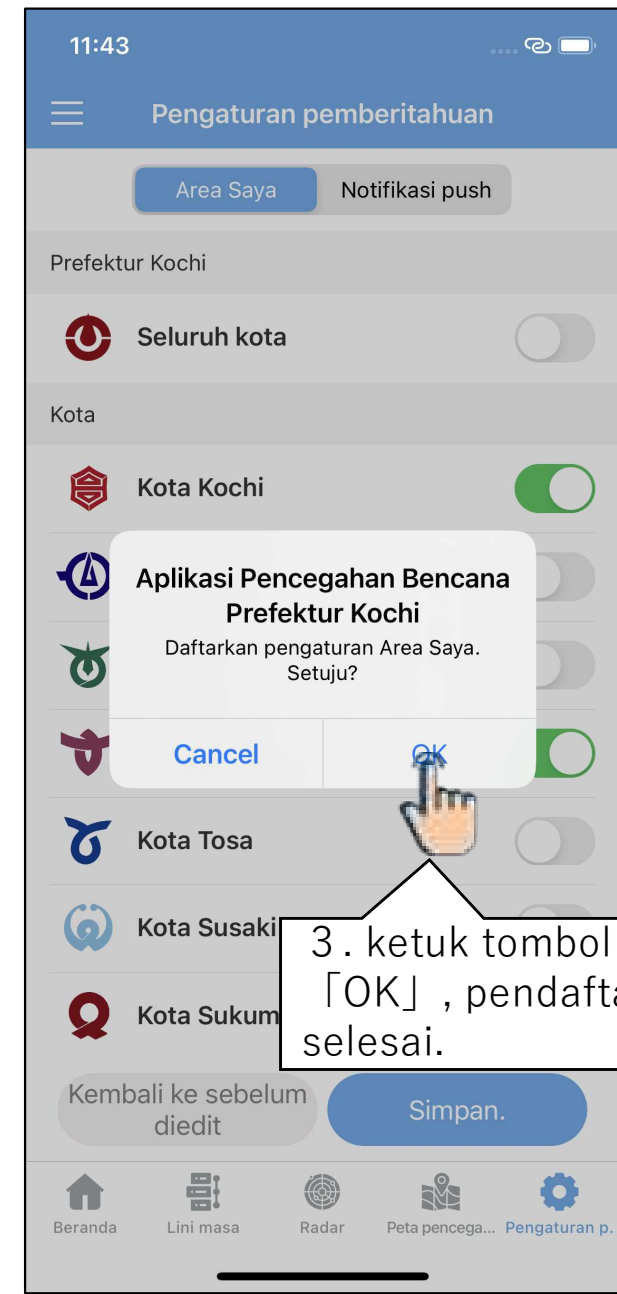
11:43

Pengaturan pemberitahuan

Area Saya | Notifikasi push

Prefektur Kochi

Seluruh kota

Kota

Kota Kochi

Aplikasi Pencegahan Bencana Prefektur Kochi
Daftarkan pengaturan Area Saya. Setuju?

Cancel | OK

Kota Tosa

Kota Susaki

Kota Sukum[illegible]

3 . ketuk tombol 「OK」, pendafta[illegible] selesai.

Kembali ke sebelum diedit

Simpan.

Beranda | Lini masa | Radar | Peta pencega... | Pengaturan p.